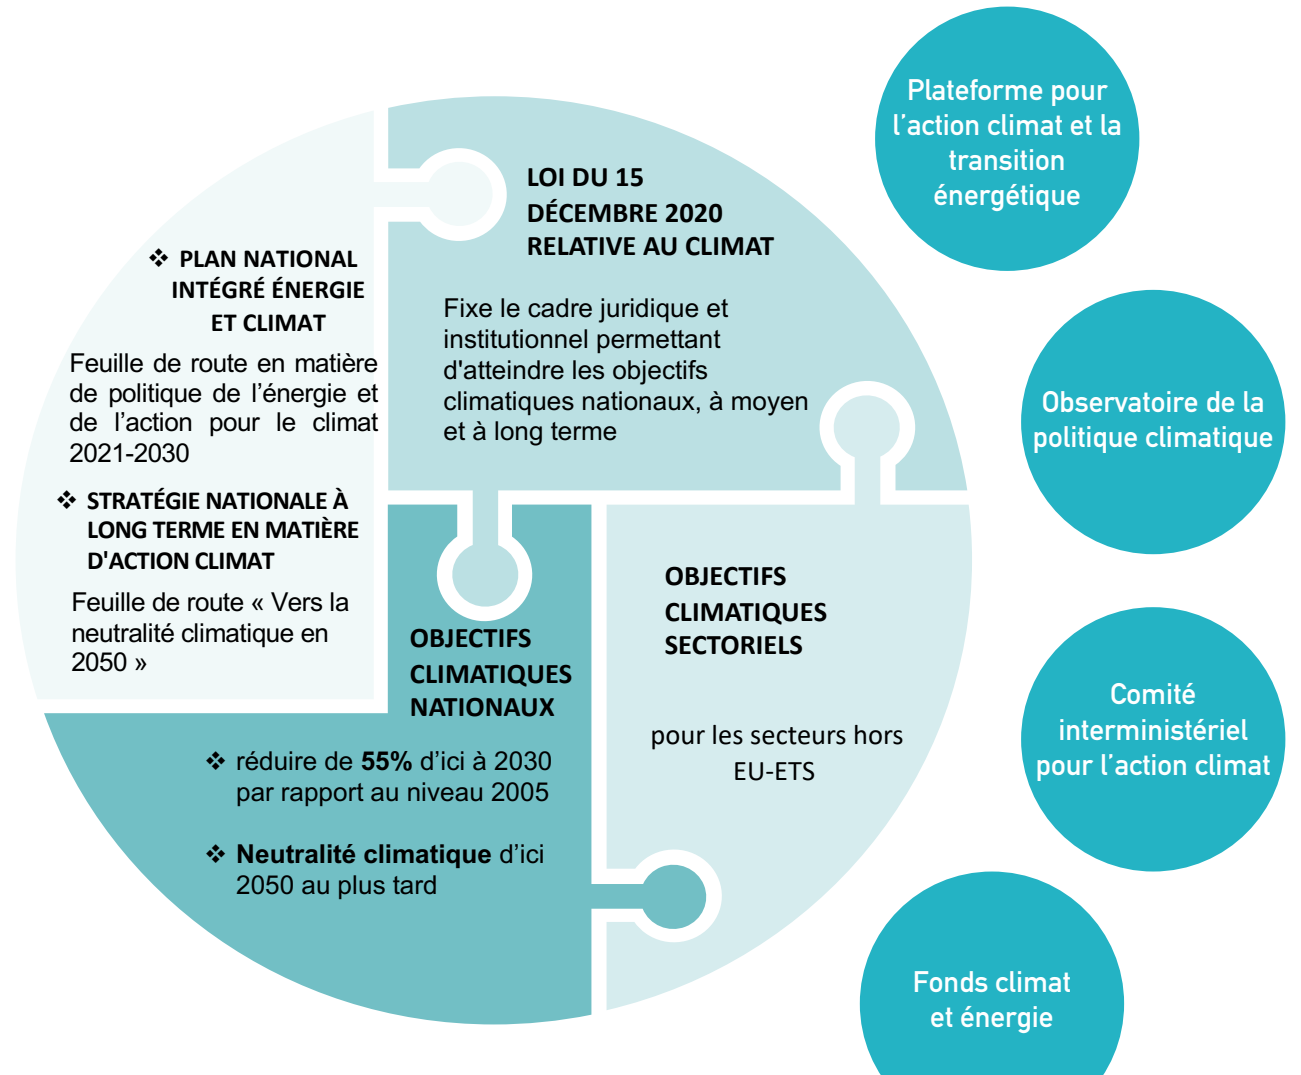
LOI DU 15 DÉCEMBRE 2020 RELATIVE AU CLIMAT

Fixe le cadre juridique et institutionnel permettant d'atteindre les objectifs climatiques nationaux, à moyen et à long terme

❖ PLAN NATIONAL INTÉGRÉ ÉNERGIE ET CLIMAT

Feuille de route en matière de politique de l'énergie et de l'action pour le climat 2021-2030

❖ STRATÉGIE NATIONALE À LONG TERME EN MATIÈRE D'ACTION CLIMAT

Feuille de route « Vers la neutralité climatique en 2050 »

OBJECTIFS CLIMATIQUES NATIONAUX

❖ réduire de **55%** d'ici à 2030 par rapport au niveau 2005

❖ **Neutralité climatique** d'ici 2050 au plus tard

OBJECTIFS CLIMATIQUES SECTORIELS

pour les secteurs hors EU-ETS

Plateforme pour l'action climat et la transition énergétique

Observatoire de la politique climatique

Comité interministériel pour l'action climat

Fonds climat et énergie